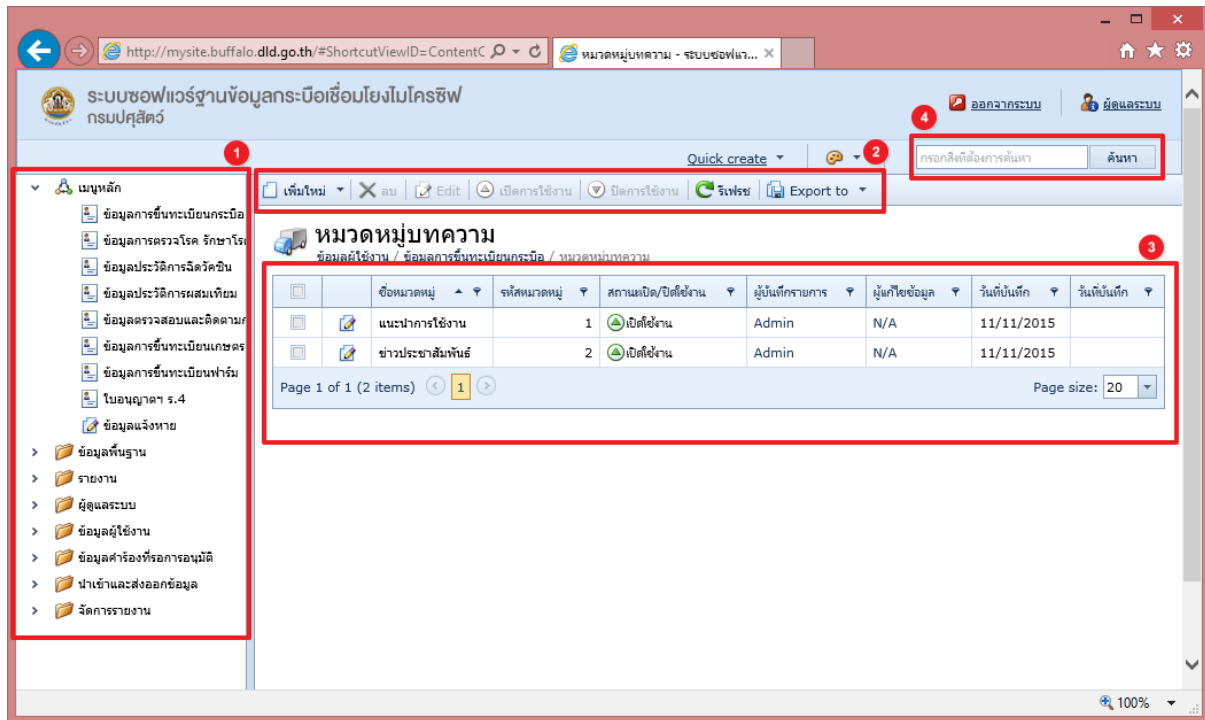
http://mysite.buffalo.dld.go.th/#ShortcutViewID=ContentC

หมวดหมู่บทความ - ระบบซอฟแว...

ระบบซอฟแวร์ฐานข้อมูลกระบือเชื่อมโยงไมโครชิพ
กรมปศุสัตว์

ออกจากระบบ

ผู้ดูแลระบบ

4

1

Quick create

2

กรอกสิ่งที่ต้องการค้นหา

ค้นหา

เมนูหลัก

ข้อมูลการขึ้นทะเบียนกระบือ

ข้อมูลการตรวจโรค รักษาโร

ข้อมูลประวัติการฉีดวัคซีน

ข้อมูลประวัติการผสมเทียม

ข้อมูลตรวจสอบและติดตาม

ข้อมูลการขึ้นทะเบียนเกษตร

ข้อมูลการขึ้นทะเบียนฟาร์ม

ใบอนุญาตฯ ร.4

ข้อมูลแจ้งหาย

ข้อมูลพื้นฐาน

รายงาน

ผู้ดูแลระบบ

ข้อมูลผู้ใช้งาน

ข้อมูลคำร้องที่รอการอนุมัติ

นำเข้าและส่งออกข้อมูล

จัดการรายงาน

เพิ่มใหม่ | ลบ | Edit | เปิดการใช้งาน | ปิดการใช้งาน | รีเฟรช | Export to

หมวดหมู่บทความ

ข้อมูลผู้ใช้งาน / ข้อมูลการขึ้นทะเบียนกระบือ / หมวดหมู่บทความ

3

| | | ชื่อหมวดหมู่ | รหัสหมวดหมู่ | สถานะเปิด/ปิดใช้งาน | ผู้บันทึกรายการ | ผู้แก้ไขข้อมูล | วันที่บันทึก | วันที่บันทึก |
|---|---|---|---|---|---|---|---|---|
| | | แนะนำการใช้งาน | 1 | เปิดใช้งาน | Admin | N/A | 11/11/2015 | |
| | | ข่าวประชาสัมพันธ์ | 2 | เปิดใช้งาน | Admin | N/A | 11/11/2015 | |

Page 1 of 1 (2 items) 1

Page size: 20

100%